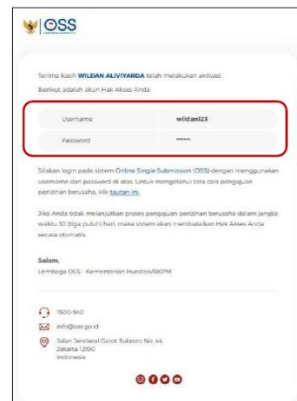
OSS

Terima kasih WILDAN ALVIYARDA telah melakukan aktivasi.

Berikut adalah akun Hak Akses Anda:

| Username | wildan123 |
|---|---|
| Password | ****** |

Silakan login pada sistem Online Single Submission (OSS) dengan menggunakan username dan password di atas. Untuk mengetahui tata cara pengajuan perizinan berusaha, klik tautan ini.

Jika Anda tidak melanjutkan proses pengajuan perizinan berusaha dalam jangka waktu 30 (tiga puluh) hari, maka sistem akan membatalkan Hak Akses Anda secara otomatis.

Salam,
Lembaga OSS - Kementerian Investasi/BKPM

1500-940

info@oss.go.id

Jalan Jenderal Gatot Subroto No. 44
Jakarta 12190
Indonesia